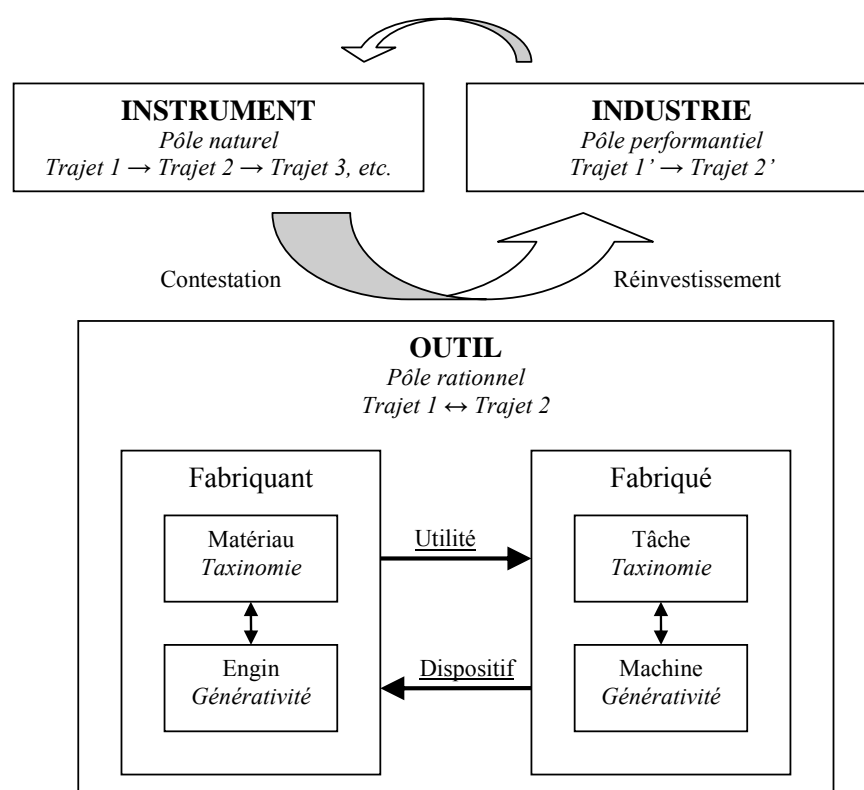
**INSTRUMENT**
*Pôle naturel*
*Trajet 1 → Trajet 2 → Trajet 3, etc.*

**INDUSTRIE**
*Pôle performantiel*
*Trajet 1' → Trajet 2'*

Contestation

Réinvestissement

**OUTIL**
*Pôle rationnel*
*Trajet 1 ↔ Trajet 2*

Fabriquant

Matériau
*Taxinomie*

Engin
*Générativité*

Utilité

Dispositif

Fabriqué

Tâche
*Taxinomie*

Machine
*Générativité*